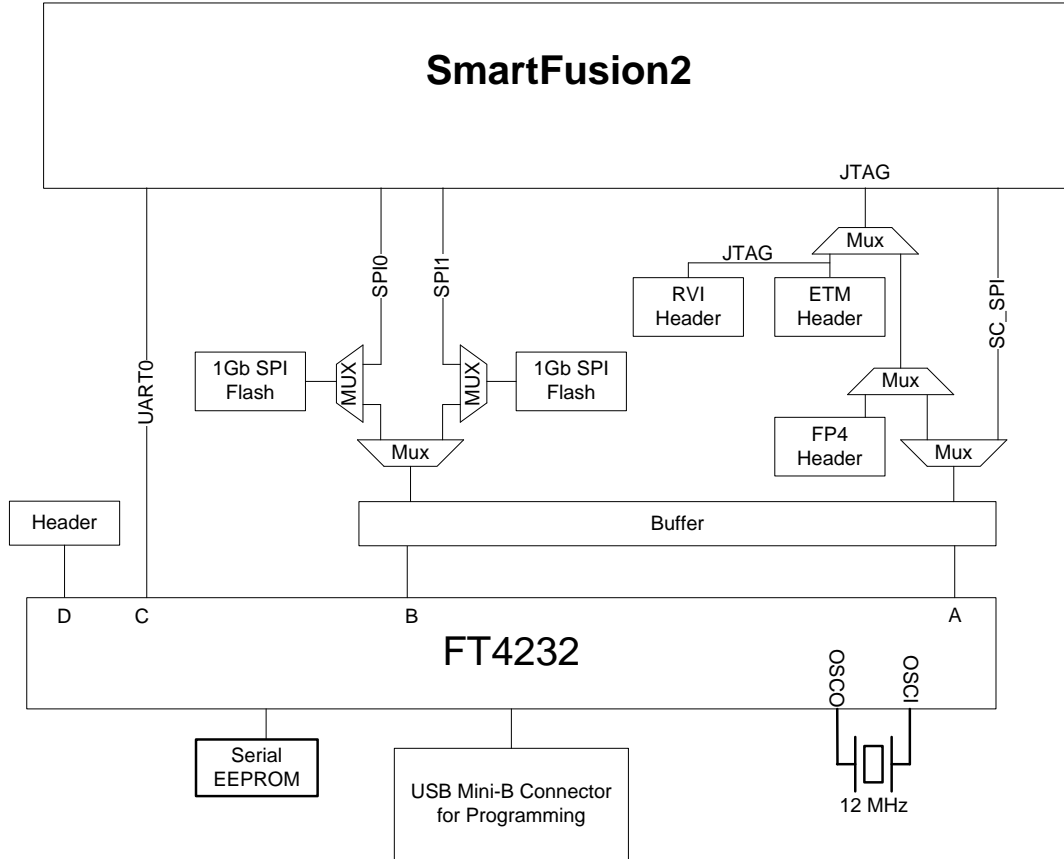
SmartFusion2

JTAG

Mux

JTAG

RVI Header

ETM Header

SPI0

SPI1

SC_SPI

UART0

1Gb SPI Flash

MUX

MUX

1Gb SPI Flash

Mux

Mux

FP4 Header

Mux

Header

Buffer

D C B A

FT4232

OSCO

OSCI

Serial EEPROM

USB Mini-B Connector for Programming

12 MHz